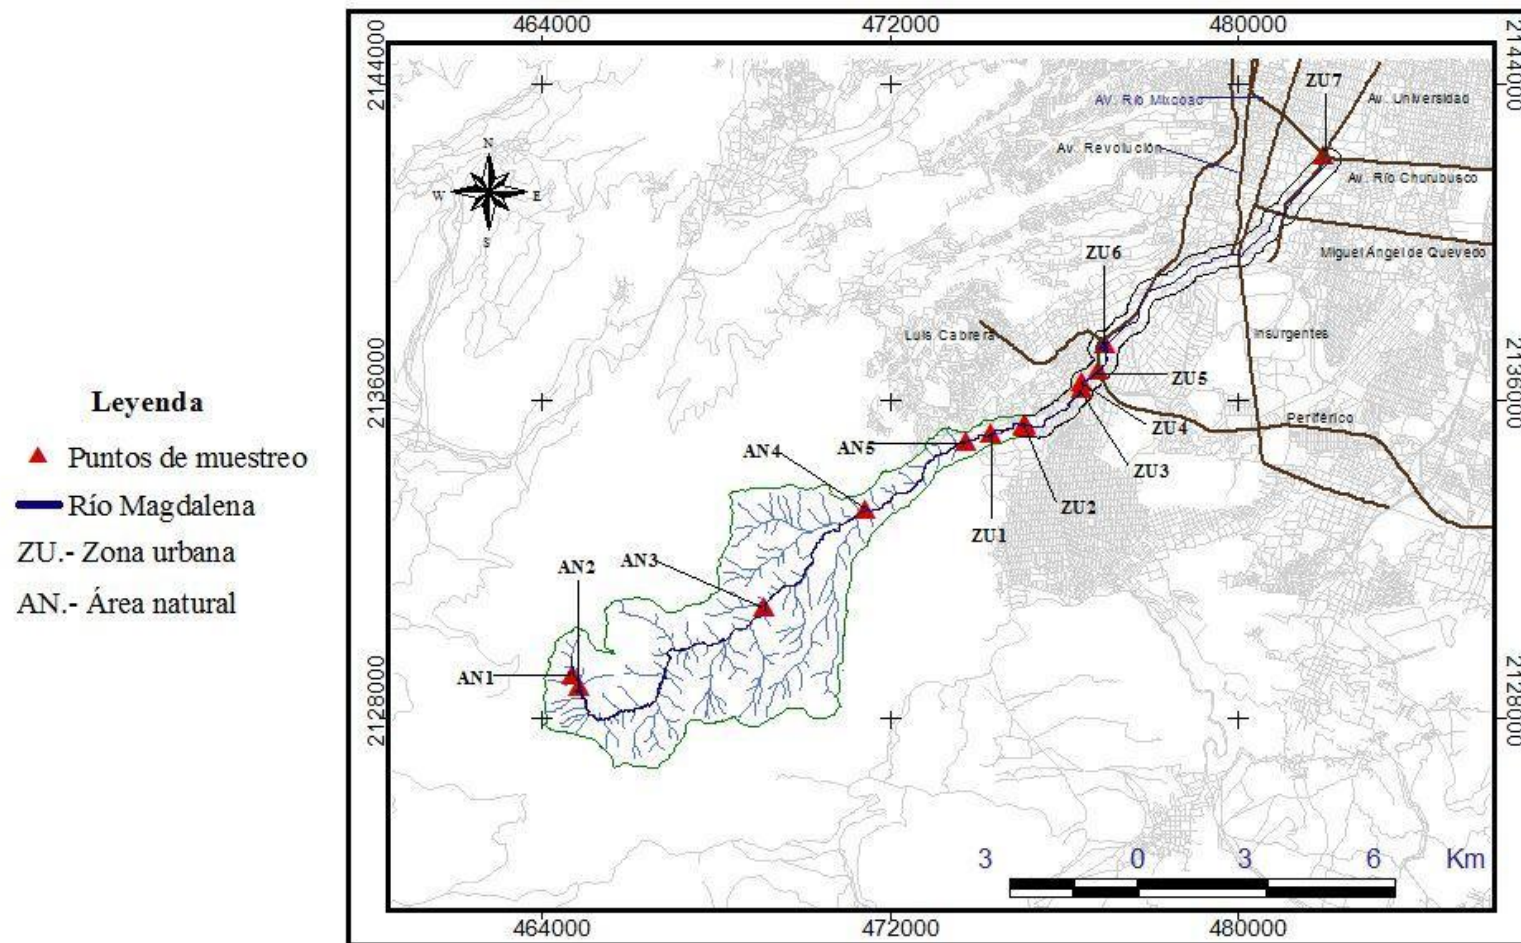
Leyenda
Puntos de muestreo
Río Magdalena
ZU.- Zona urbana
AN.- Área natural

464000
472000
480000
2144000
2136000
2128000

N
W
E
S

Av. Río Mixcoac
Av. Revolución
ZU7
Av. Universidad
Av. Río Churubusco
Miguel Ángel de Quevedo
ZU6
Luis Cabrera
Insurgentes
ZU5
ZU4
Periférico
ZU3
ZU2
ZU1
AN5
AN4
AN3
AN2
AN1

3 0 3 6 Km

464000
472000
480000